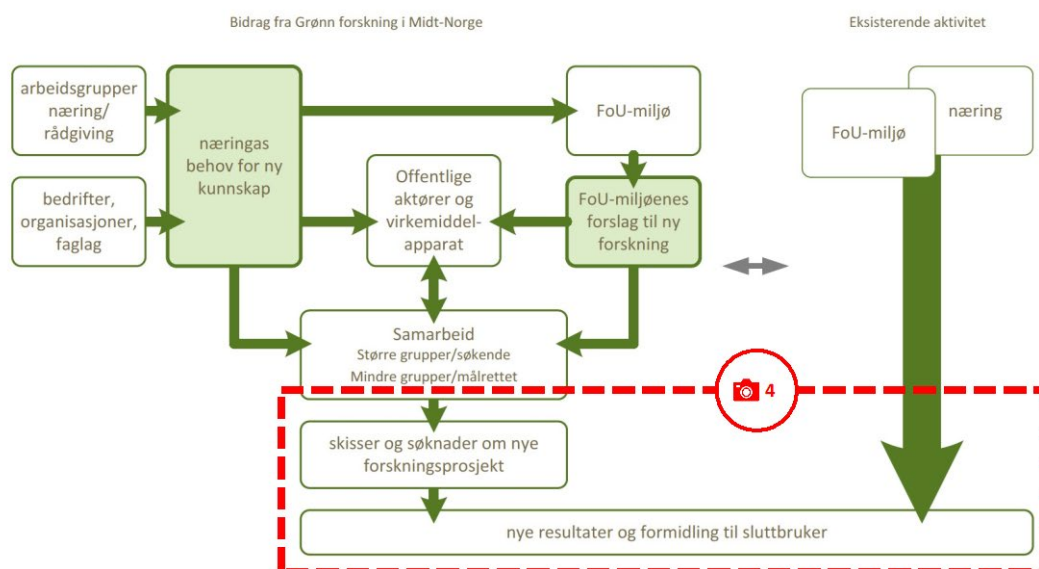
Bidrag fra Grønn forskning i Midt-Norge

Eksisterende aktivitet

arbeidsgrupper næring/ rådgiving

bedrifter, organisasjoner, faglag

næringas behov for ny kunnskap

FoU-miljø

Offentlige aktører og virkemiddelapparat

FoU-miljøenes forslag til ny forskning

FoU-miljø

næring

Samarbeid
Større grupper/søkende
Mindre grupper/målrettet

4

skisser og søknader om nye forskningsprosjekt

nye resultater og formidling til sluttbruker